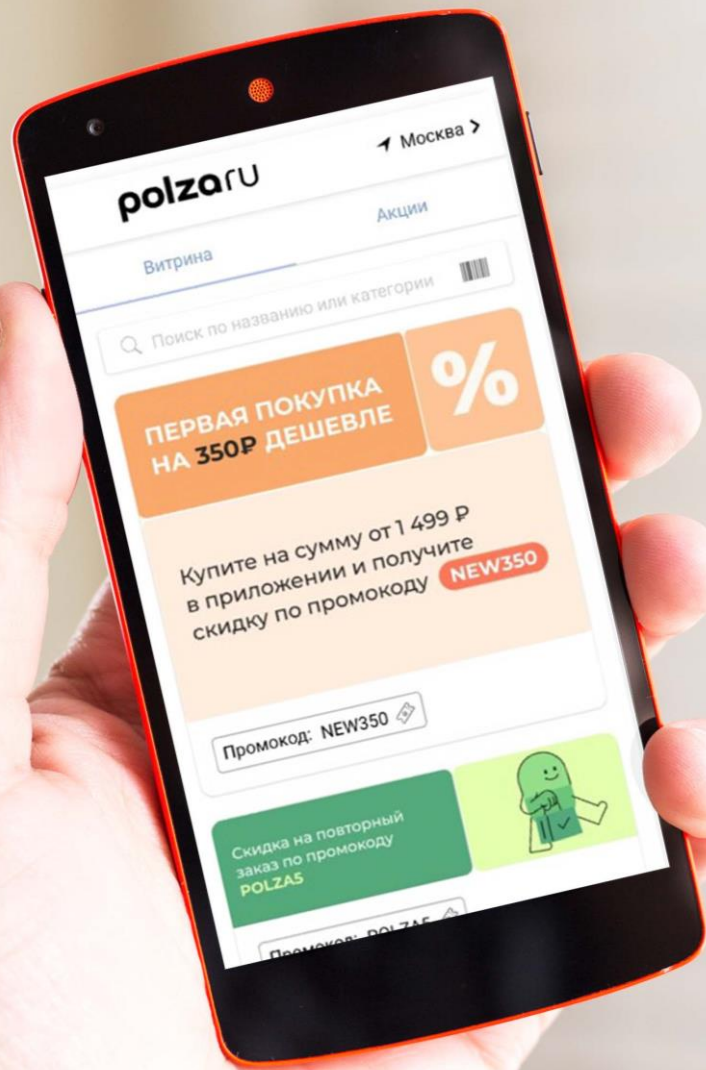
Москва >

polzaru

Витрина

Акции

Поиск по названию или категории

ПЕРВАЯ ПОКУПКА НА 350₽ ДЕШЕВЛЕ

%

Купите на сумму от 1 499 ₽ в приложении и получите скидку по промокоду NEW350

Промокод: NEW350

Скидка на повторный заказ по промокоду POLZA5

Промокод: POLZA5